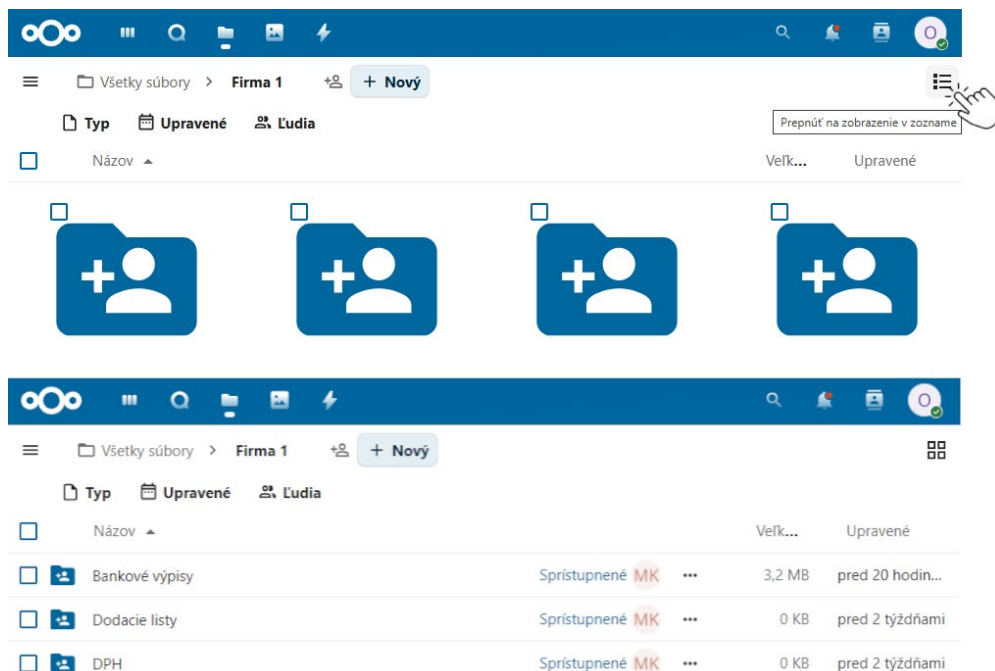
O
Všetky súbory > Firma 1
+ Nový
Prepnúť na zobrazenie v zozname
Typ
Upravené
Ľudia
Názov
Veľk...
Upravené

O
Všetky súbory > Firma 1
+ Nový
Typ
Upravené
Ľudia
Názov
Veľk...
Upravené

| | Názov | | | | Veľk... | Upravené |
|---|---|---|---|---|---|---|
| | Bankové výpisy | Sprístupnené | MK | ••• | 3,2 MB | pred 20 hodin... |
| | Dodacie listy | Sprístupnené | MK | ••• | 0 KB | pred 2 týždňami |
| | DPH | Sprístupnené | MK | ••• | 0 KB | pred 2 týždňami |